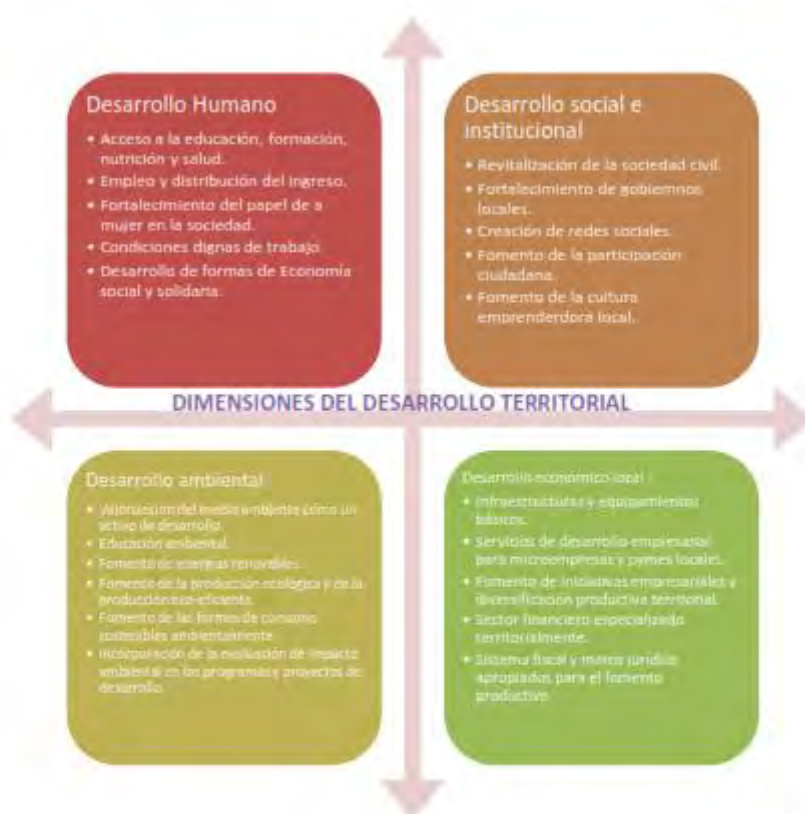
Desarrollo Humano

• Acceso a la educación, formación, nutrición y salud.
• Empleo y distribución del ingreso.
• Fortalecimiento del papel de a mujer en la sociedad.
• Condiciones dignas de trabajo.
• Desarrollo de formas de Economía social y solidaria.

Desarrollo social e institucional

• Revitalización de la sociedad civil.
• Fortalecimiento de gobiernos locales.
• Creación de redes sociales.
• Fomento de la participación ciudadana.
• Fomento de la cultura emprenderdora local.

DIMENSIONES DEL DESARROLLO TERRITORIAL

Desarrollo ambiental

• Valorización del medio ambiente como un activo de desarrollo.
• Educación ambiental.
• Fomento de energías renovables.
• Fomento de la producción ecológica y de la producción eco-eficiente.
• Fomento de las formas de consumo sostenibles ambientalmente.
• Incorporación de la evaluación de impacto ambiental en los programas y proyectos de desarrollo.

Desarrollo económico local

• Infraestructuras y equipamientos básicos.
• Servicios de desarrollo empresarial para microempresas y pymes locales.
• Fomento de iniciativas empresariales y diversificación productiva territorial.
• Sector financiero especializado territorialmente.
• Sistema fiscal y marco jurídico apropiados para el fomento productivo.